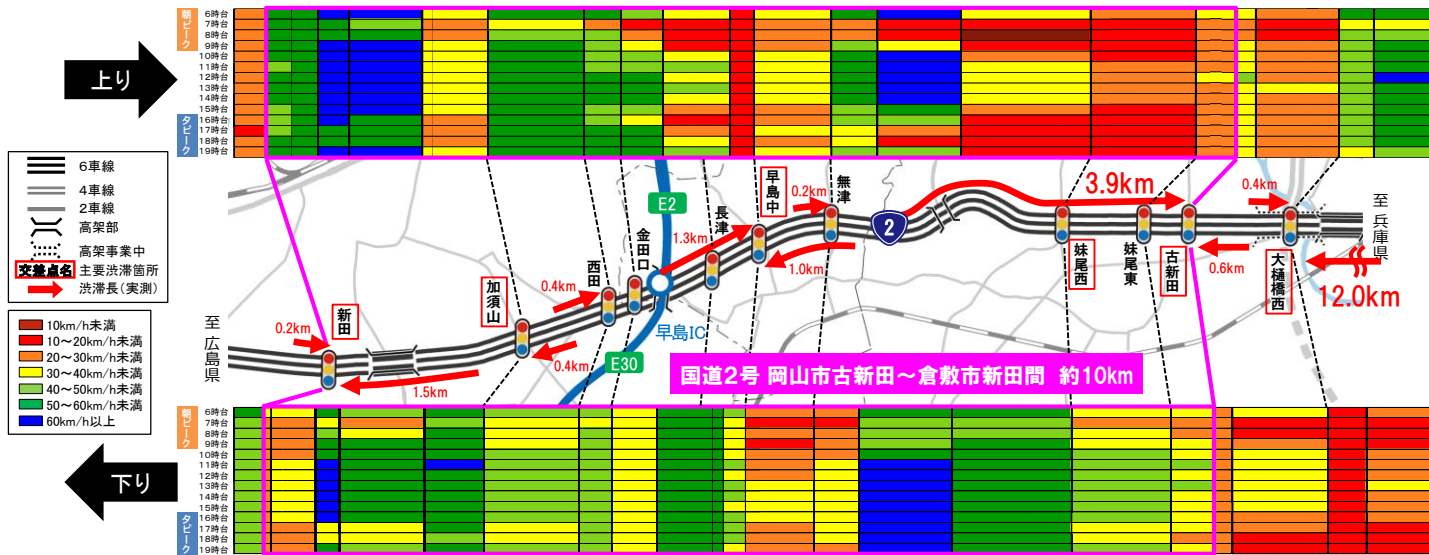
朝ピーク
6時台
7時台
8時台
9時台
10時台
11時台
12時台
13時台
14時台
15時台
16時台
17時台
18時台
19時台
夕ピーク

上り

6車線
4車線
2車線
高架部
高架事業中
交差点名 主要渋滞箇所
渋滞長(実測)

10km/h未満
10～20km/h未満
20～30km/h未満
30～40km/h未満
40～50km/h未満
50～60km/h未満
60km/h以上

至広島県
0.2km
新田
1.5km
加須山
0.4km
0.4km
西田
金田口
E2
早島IC
E30
1.3km
長津
早島中
0.2km
無津
1.0km
2
3.9km
妹尾西
妹尾東
古新田
0.6km
0.4km
大樋橋西
至兵庫県
12.0km

国道2号 岡山市古新田～倉敷市新田間 約10km

下り

朝ピーク
6時台
7時台
8時台
9時台
10時台
11時台
12時台
13時台
14時台
15時台
16時台
17時台
18時台
19時台
夕ピーク